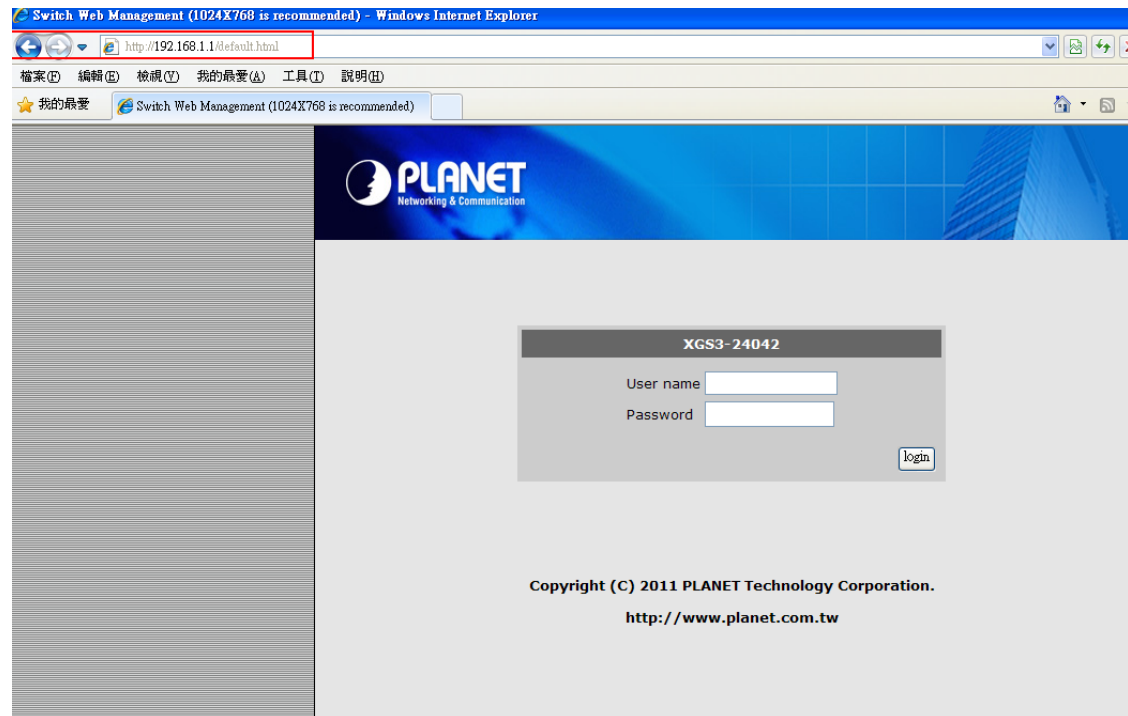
Switch Web Management (1024X768 is recommended) - Windows Internet Explorer

http://192.168.1.1/default.html

檔案(F) 編輯(E) 檢視(V) 我的最愛(A) 工具(T) 說明(H)

我的最愛 Switch Web Management (1024X768 is recommended)

PLANET
Networking & Communication

XGS3-24042

User name

Password

login

Copyright (C) 2011 PLANET Technology Corporation.

http://www.planet.com.tw